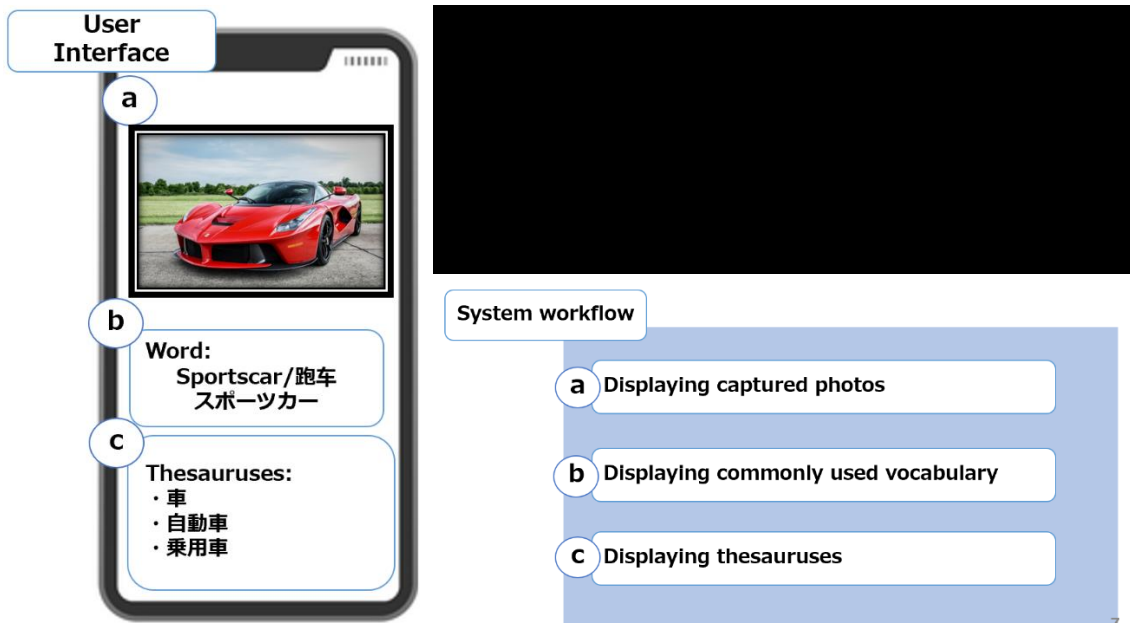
User Interface

a

b

Word:
Sportscar/跑车
スポーツカー

c

Thesauruses:
・車
・自動車
・乗用車

System workflow

a Displaying captured photos

b Displaying commonly used vocabulary

c Displaying thesauruses

7